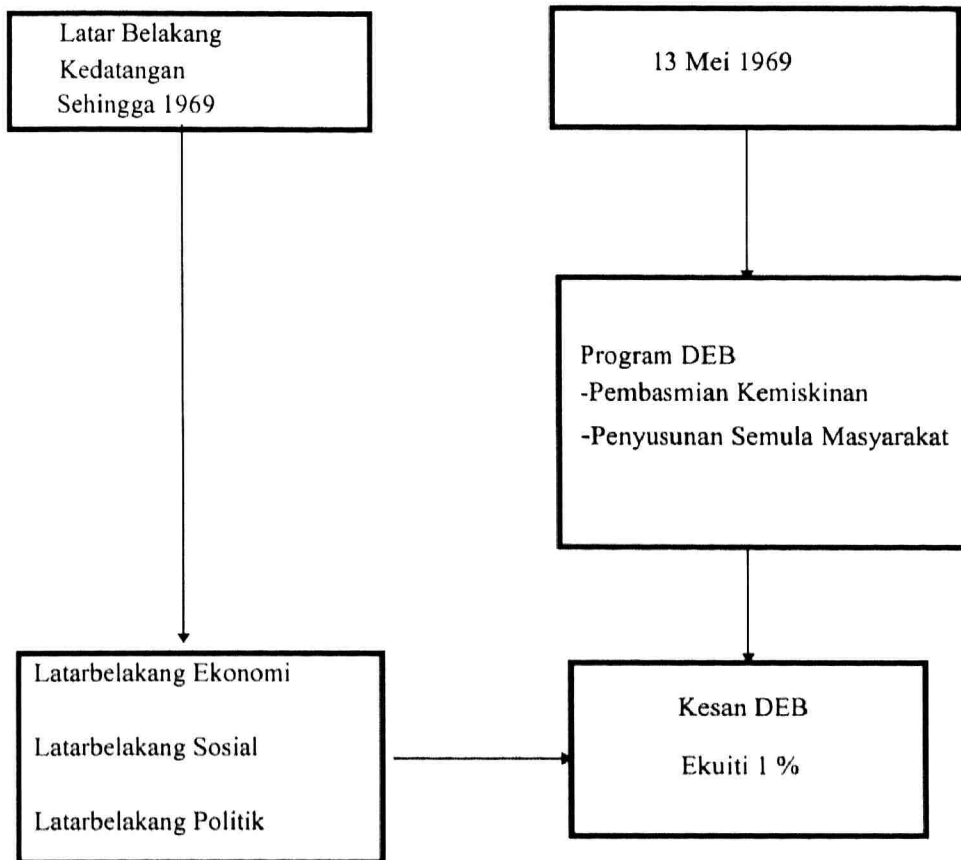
Latar Belakang Kedatangan Sehingga 1969

13 Mei 1969

Program DEB
-Pembasmian Kemiskinan
-Penyusunan Semula Masyarakat

Latarbelakang Ekonomi

Latarbelakang Sosial

Latarbelakang Politik

Kesan DEB

Ekuiti 1 %